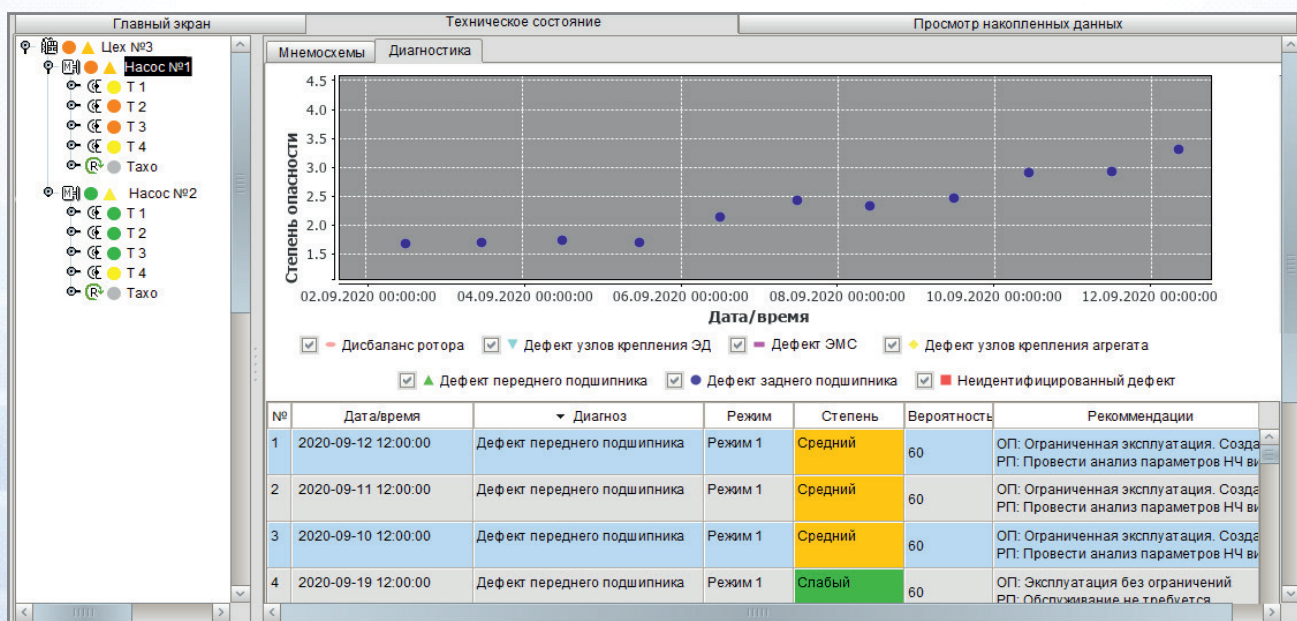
Главный экран | Техническое состояние | Просмотр накопленных данных

Цех №3
Насос №1
Т 1
Т 2
Т 3
Т 4
Тахо
Насос №2
Т 1
Т 2
Т 3
Т 4
Тахо

Мнемосхемы | Диагностика

Степень опасности
4.5
4.0
3.5
3.0
2.5
2.0
1.5
02.09.2020 00:00:00
04.09.2020 00:00:00
06.09.2020 00:00:00
08.09.2020 00:00:00
10.09.2020 00:00:00
12.09.2020 00:00:00
Дата/время

Дисбаланс ротора
Дефект узлов крепления ЭД
Дефект ЭМС
Дефект узлов крепления агрегата
Дефект переднего подшипника
Дефект заднего подшипника
Неидентифицированный дефект

| № | Дата/время | Диагноз | Режим | Степень | Вероятность | Рекоммендации |
|---|---|---|---|---|---|---|
| 1 | 2020-09-12 12:00:00 | Дефект переднего подшипника | Режим 1 | Средний | 60 | ОП: Ограниченная эксплуатация. Созда РП: Провести анализ параметров НЧ ви |
| 2 | 2020-09-11 12:00:00 | Дефект переднего подшипника | Режим 1 | Средний | 60 | ОП: Ограниченная эксплуатация. Созда РП: Провести анализ параметров НЧ ви |
| 3 | 2020-09-10 12:00:00 | Дефект переднего подшипника | Режим 1 | Средний | 60 | ОП: Ограниченная эксплуатация. Созда РП: Провести анализ параметров НЧ ви |
| 4 | 2020-09-19 12:00:00 | Дефект переднего подшипника | Режим 1 | Слабый | 60 | ОП: Эксплуатация без ограничений РП: Обслуживание не требуется |